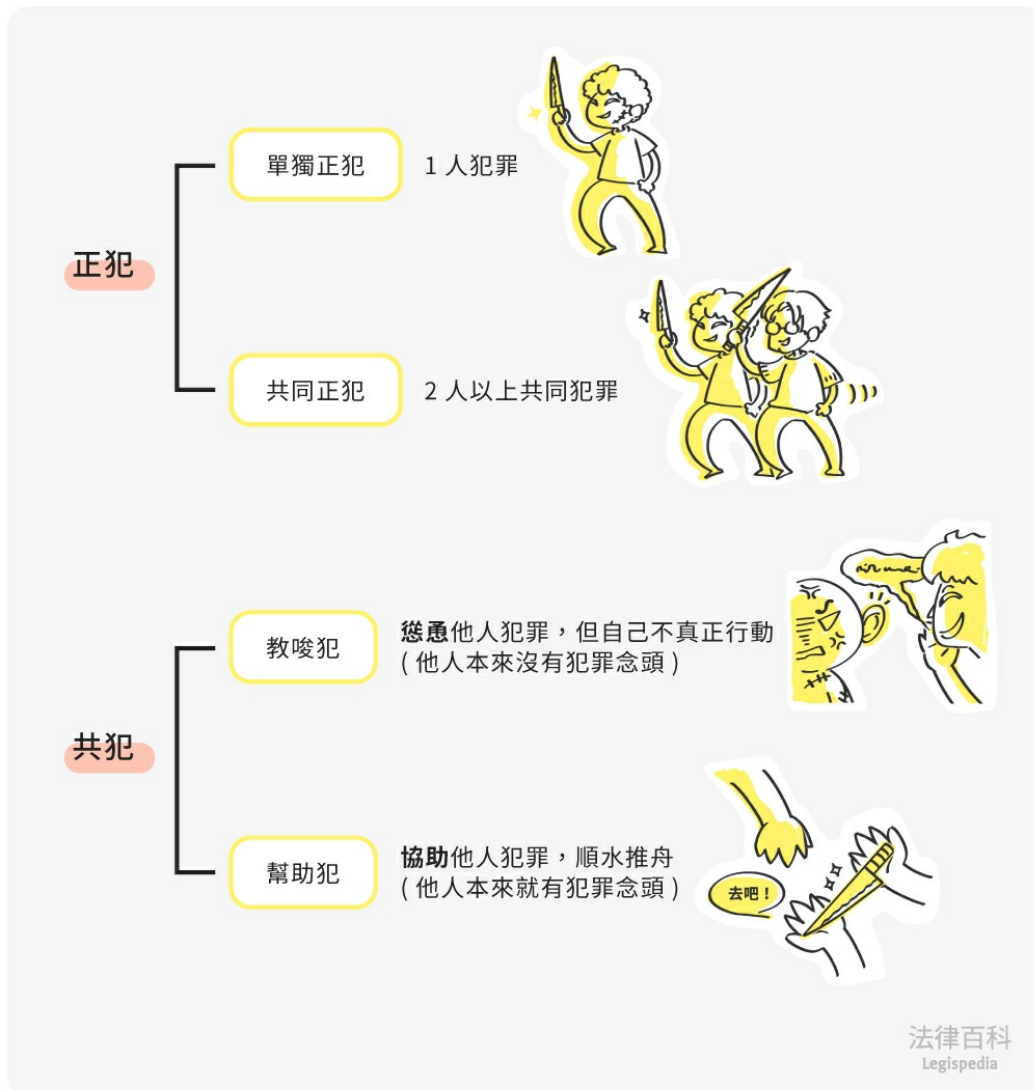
正犯

單獨正犯 1 人犯罪

共同正犯 2 人以上共同犯罪

共犯

教唆犯 **慫恿**他人犯罪，但自己不真正行動（他人本來沒有犯罪念頭）

幫助犯 **協助**他人犯罪，順水推舟（他人本來就有犯罪念頭）

去吧！

法律百科
Legispedia